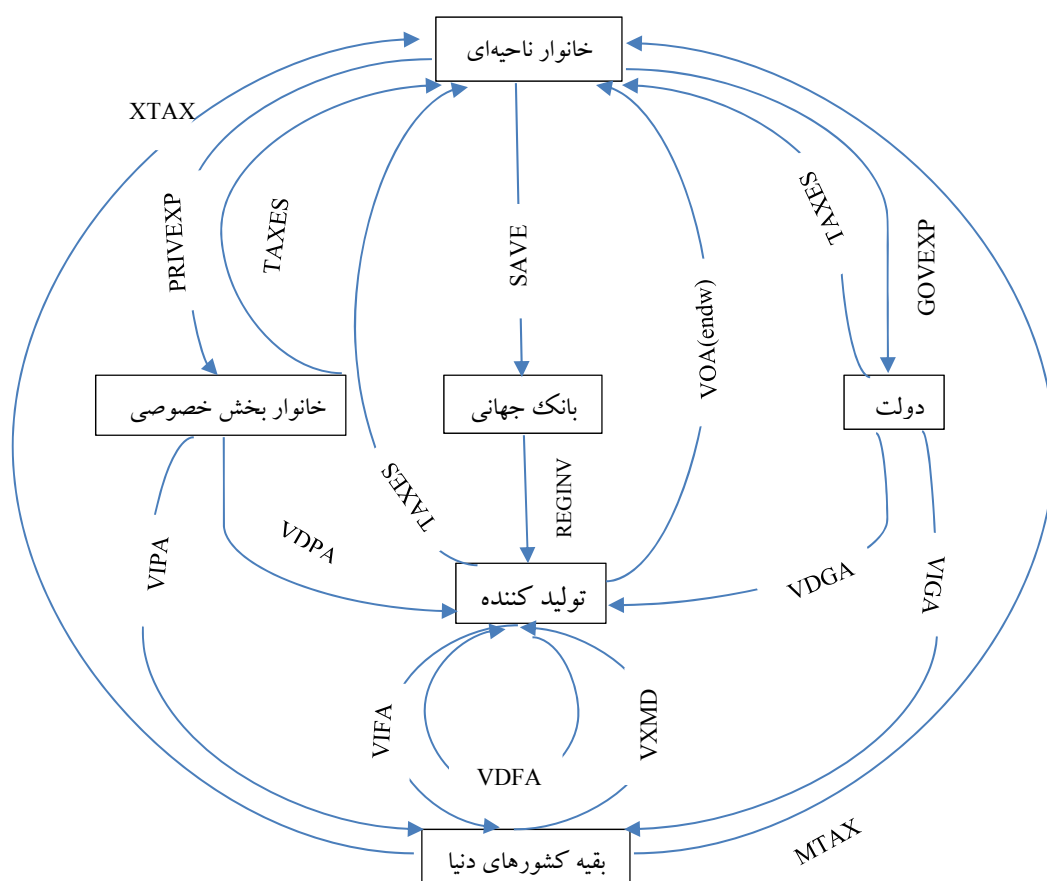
خانوار ناحیه‌ای

XTAX

PRIVEXP

TAXES

SAVE

VOA(endw)

TAXES

GOVEXP

خانوار بخش خصوصی

بانک جهانی

دولت

VIPA

VDPA

TAXES

REGINV

VDGA

VIGA

تولید کننده

VIFA

VDFA

VXMD

بقیه کشورهای دنیا

MTAX